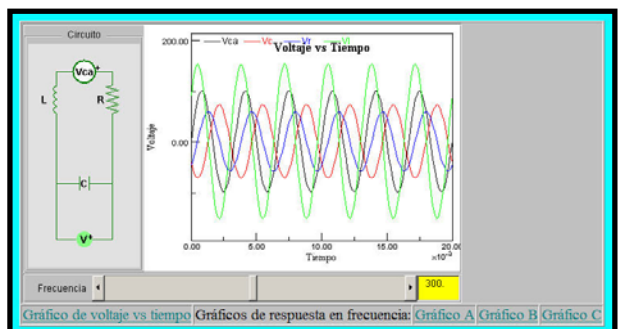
Circuito

Vca

L

R

C

V

Vca Vc Vr Vl

Voltaje vs Tiempo

200.00

0.00

Voltaje

0.00

5.00

10.00

15.00

20.00

$\times 10^{-3}$

Tiempo

Frecuencia

300.

Gráfico de voltaje vs tiempo Gráficos de respuesta en frecuencia: Gráfico A Gráfico B Gráfico C